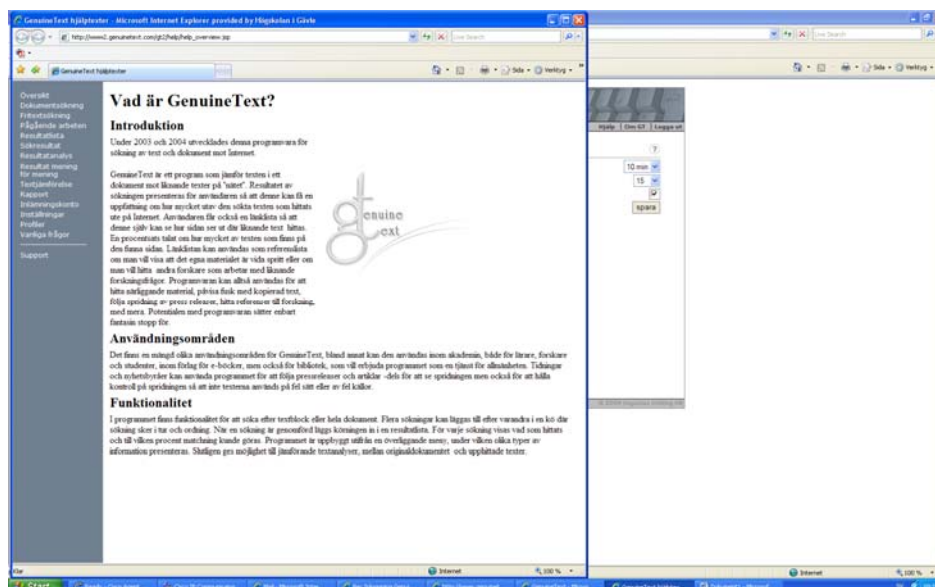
GenuineText hjälptexter - Microsoft Internet Explorer provided by Högskolan i Gävle

http://www2.genuinetext.com/gt2/help/help_overview.jsp

Live Search

GenuineText hjälptexter

Sida • Verktyg •

Översikt
Dokumentsökning
Fritextsökning
Pågående arbeten
Resultatlista
Sökresultat
Resultatanalys
Resultat mening för mening
Textjämförelse
Rapport
Inlämningskonto
Inställningar
Profiler
Vanliga frågor

Support

Vad är GenuineText?

Introduktion

Under 2003 och 2004 utvecklades denna programvara för sökning av text och dokument mot Internet.

GenuineText är ett program som jämför texten i ett dokument mot liknande texter på "nätet". Resultatet av sökningen presenteras för användaren så att denne kan få en uppfattning om hur mycket utav den sökta texten som hittats ute på Internet. Användaren får också en länklista så att denne själv kan se hur sidan ser ut där liknande text hittas. En procentsats talar om hur mycket av texten som finns på den funna sidan. Länklistan kan användas som referenslista om man vill visa att det egna materialet är vida spritt eller om man vill hitta andra forskare som arbetar med liknande forskningsfrågor. Programvaran kan alltså användas för att hitta närliggande material, påvisa fusk med kopierad text, följa spridning av press releaser, hitta referenser till forskning, med mera. Potentialen med programvaran sätter enbart fantasin stopp för.

genuine text

Användningsområden

Det finns en mängd olika användningsområden för GenuineText, bland annat kan den användas inom akademin, både för lärare, forskare och studenter, inom förlag för e-böcker, men också för bibliotek, som vill erbjuda programmet som en tjänst för allmänheten. Tidningar och nyhetsbyråer kan använda programmet för att följa pressreleaser och artiklar –dels för att se spridningen men också för att hålla kontroll på spridningen så att inte texterna används på fel sätt eller av fel källor.

Funktionalitet

I programmet finns funktionalitet för att söka efter textblock eller hela dokument. Flera sökningar kan läggas till efter varandra i en kö där sökning sker i tur och ordning. När en sökning är genomförd läggs körningen in i en resultatlista. För varje sökning visas vad som hittats och till vilken procent matchning kunde göras. Programmet är uppbyggt utifrån en överliggande meny, under vilken olika typer av information presenteras. Slutligen ges möjlighet till jämförande textanalyser, mellan originaldokumentet och upphittade texter.

Hjälp | Om GT | Logga ut

?

10 min

15

spara

Klar

Internet

100 %

start